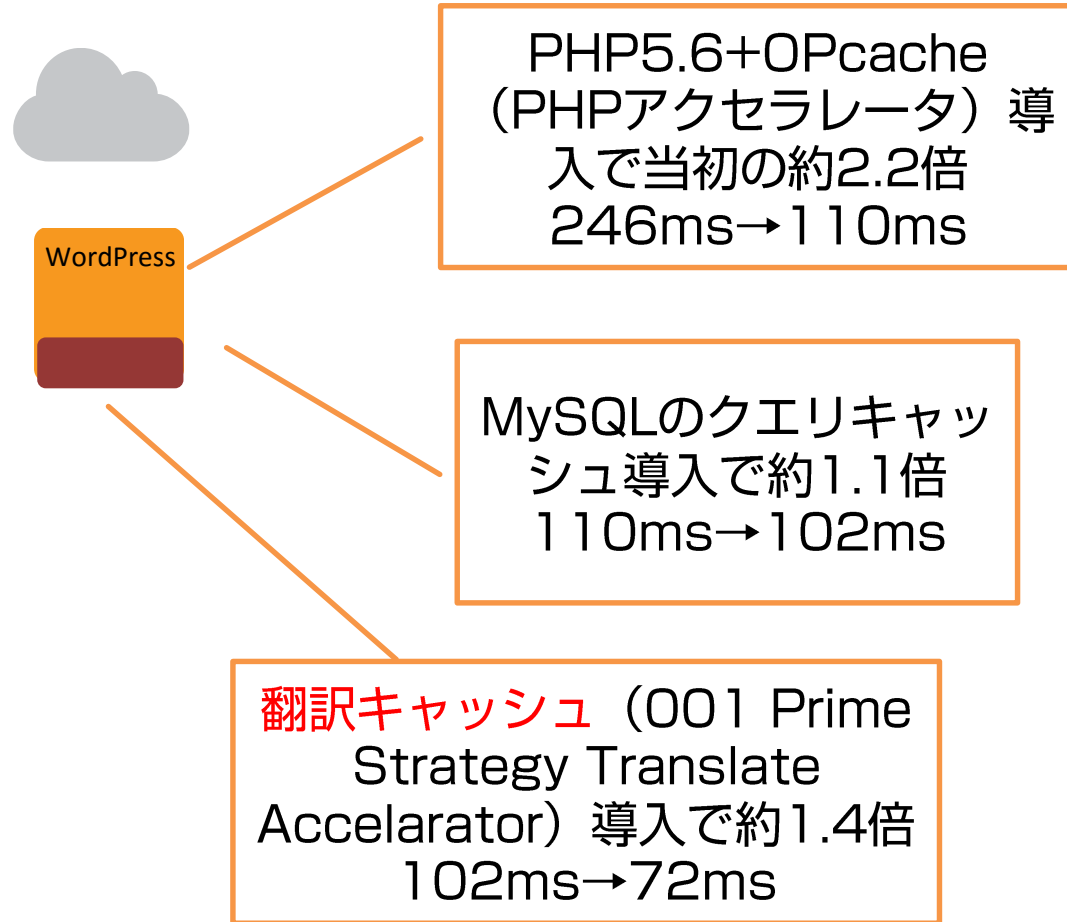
WordPress

PHP5.6+OPcache（PHPアクセラレータ）導入で当初の約2.2倍
246ms→110ms

MySQLのクエリキャッシュ導入で約1.1倍
110ms→102ms

翻訳キャッシュ（001 Prime Strategy Translate Accelarator）導入で約1.4倍
102ms→72ms